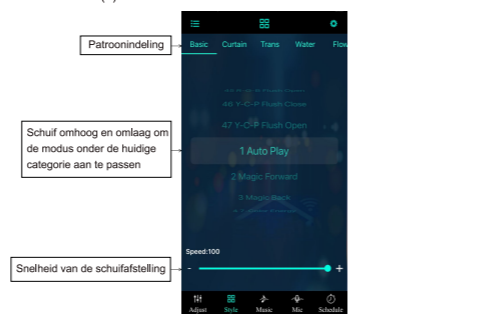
Patroonindeling

Basic Curtain Trans Water Flow

Schuif omhoog en omlaag om de modus onder de huidige categorie aan te passen

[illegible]
46 Y-C-P Flush Close
47 Y-C-P Flush Open
1 Auto Play
2 Magic Forward
3 Magic Back
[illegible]

Speed:100

Snelheid van de schuifafstelling

-
+

Adjust Style Music Mic Schedule